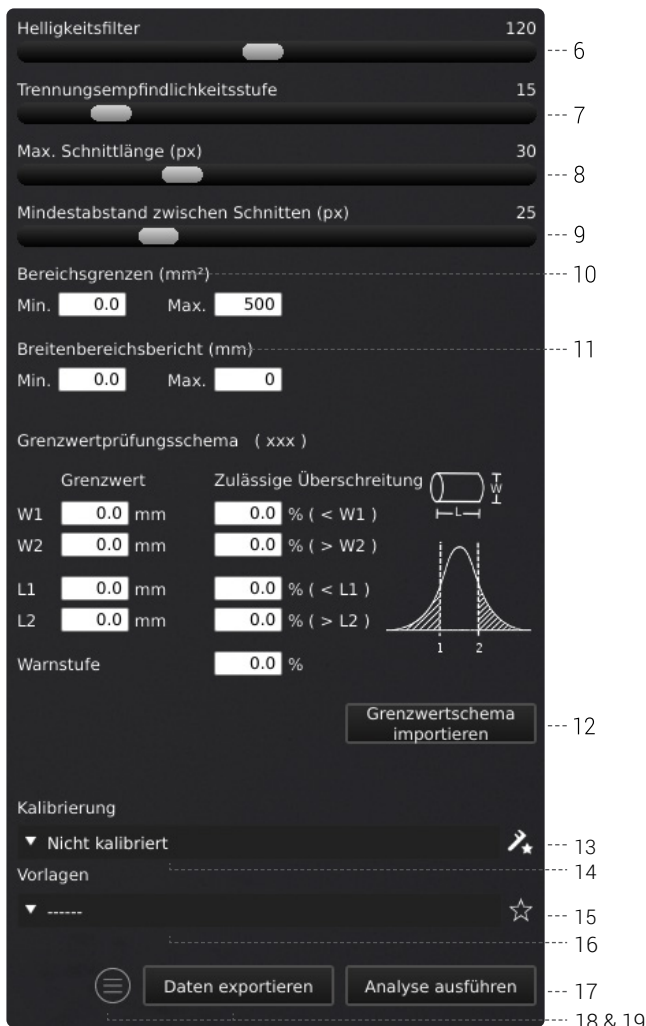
Helligkeitsfilter 120

6

Trennungsempfindlichkeitsstufe 15

7

Max. Schnittlänge (px) 30

8

Mindestabstand zwischen Schnitten (px) 25

9

Bereichsgrenzen (mm²)

10

Min. 0.0 Max. 500

Breitenbereichsbericht (mm)

11

Min. 0.0 Max. 0

Grenzwertprüfungsschema ( xxx )

Grenzwert Zulässige Überschreitung

W

L

W1 0.0 mm 0.0 % ( < W1 )

W2 0.0 mm 0.0 % ( > W2 )

L1 0.0 mm 0.0 % ( < L1 )

L2 0.0 mm 0.0 % ( > L2 )

1 2

Warnstufe 0.0 %

Grenzwertschema importieren

12

Kalibrierung

▼ Nicht kalibriert

13

14

Vorlagen

▼ ------

15

16

Daten exportieren Analyse ausführen

17

18 & 19